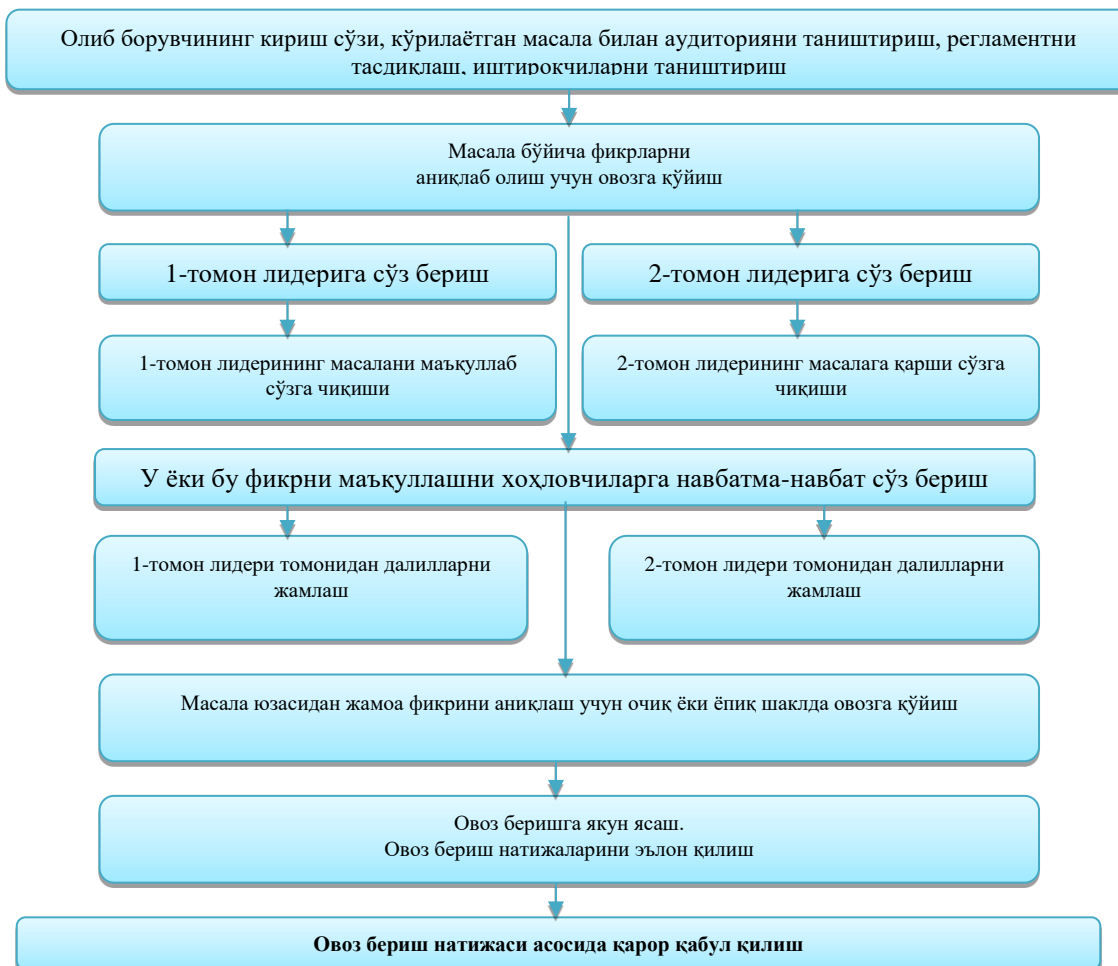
Олиб борувчининг кириш сўзи, кўрилаётган масала билан аудиторияни таништириш, регламентни тасдиқлаш, иштирокчиларни таништириш

Масала бўйича фикрларни аниқлаб олиш учун овозга қўйиш

1-томон лидерига сўз бериш

2-томон лидерига сўз бериш

1-томон лидерининг масалани маъқуллаб сўзга чиқиши

2-томон лидерининг масалага қарши сўзга чиқиши

У ёки бу фикрни маъқуллашни хоҳловчиларга навбатма-навбат сўз бериш

1-томон лидери томонидан далилларни жамлаш

2-томон лидери томонидан далилларни жамлаш

Масала юзасидан жамоа фикрини аниқлаш учун очиқ ёки ёпиқ шаклда овозга қўйиш

Овоз беришга якун ясаш.
Овоз бериш натижаларини эълон қилиш

Овоз бериш натижаси асосида қарор қабул қилиш